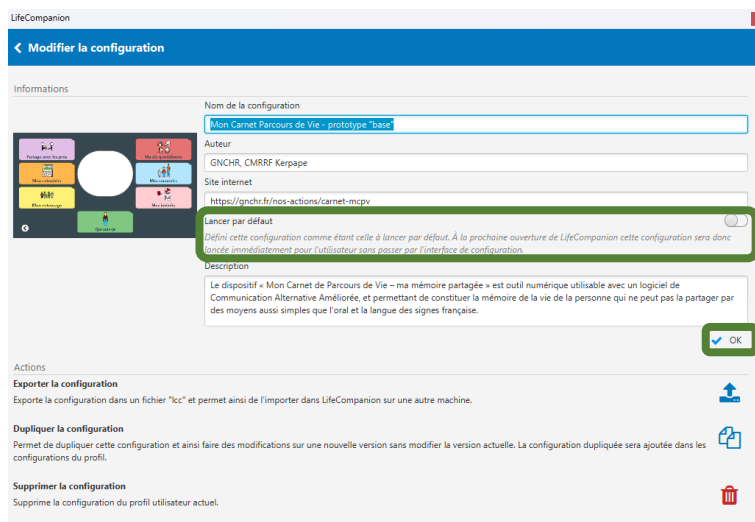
LifeCompanion

Modifier la configuration

Informations

Partager avec les gens
Mon calendrier
Mon entourage
Mon quotidien
Mes souvenirs
Mes loisirs
Générateur

Nom de la configuration
Mon Carnet Parcours de Vie - prototype "base"

Auteur
GNCHR, CMRRF Kerpape

Site internet
https://gnchr.fr/nos-actions/carnet-mcpv

Lancer par défaut
Défini cette configuration comme étant celle à lancer par défaut. À la prochaine ouverture de LifeCompanion cette configuration sera donc lancée immédiatement pour l'utilisateur sans passer par l'interface de configuration.

Description
Le dispositif « Mon Carnet de Parcours de Vie – ma mémoire partagée » est outil numérique utilisable avec un logiciel de Communication Alternative Améliorée, et permettant de constituer la mémoire de la vie de la personne qui ne peut pas la partager par des moyens aussi simples que l'oral et la langue des signes française.

OK

Actions

Exporter la configuration
Exporte la configuration dans un fichier "lcc" et permet ainsi de l'importer dans LifeCompanion sur une autre machine.

Dupliquer la configuration
Permet de dupliquer cette configuration et ainsi faire des modifications sur une nouvelle version sans modifier la version actuelle. La configuration dupliquée sera ajoutée dans les configurations du profil.

Supprimer la configuration
Supprime la configuration du profil utilisateur actuel.